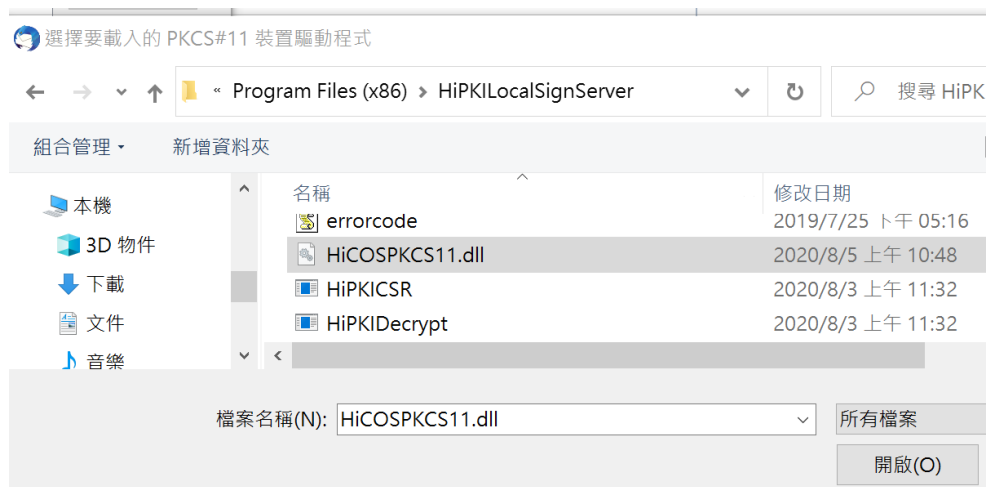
選擇要載入的 PKCS#11 裝置驅動程式

« Program Files (x86) › HiPKILocalSignServer

搜尋 HiPK

組合管理 ▾
新增資料夾

本機
3D 物件
下載
文件
音樂

| 名稱 | 修改日期 |
|---|---|
| errorcode | 2019/7/25 下午 05:16 |
| HiCOSPKCS11.dll | 2020/8/5 上午 10:48 |
| HiPKICSR | 2020/8/3 上午 11:32 |
| HiPKIDecrypt | 2020/8/3 上午 11:32 |

檔案名稱(N): HiCOSPKCS11.dll
所有檔案
開啟(O)